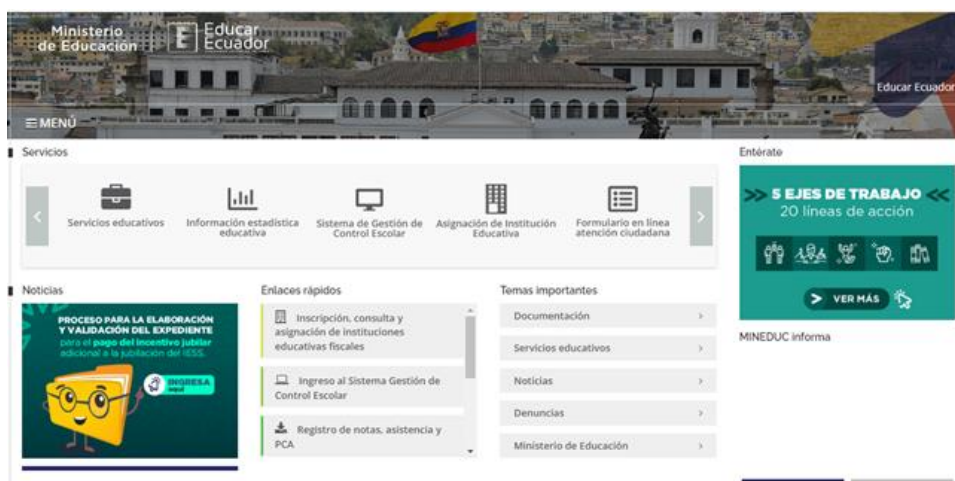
Ministerio de Educación

Educar Ecuador

Educar Ecuador

≡MENÚ

Servicios

Servicios educativos

Información estadística educativa

Sistema de Gestión de Control Escolar

Asignación de Institución Educativa

Formulario en línea atención ciudadana

Entérate

>> 5 EJES DE TRABAJO <<
20 líneas de acción

> VER MÁS

MINEDUC informa

Noticias

PROCESO PARA LA ELABORACIÓN Y VALIDACIÓN DEL EXPEDIENTE para el pago del incentivo jubilar adicional a la jubilación del IESS.

INGRESA aquí

Enlaces rápidos

Inscripción, consulta y asignación de instituciones educativas fiscales

Ingreso al Sistema Gestión de Control Escolar

Registro de notas, asistencia y PCA

Temas importantes

Documentación

Servicios educativos

Noticias

Denuncias

Ministerio de Educación